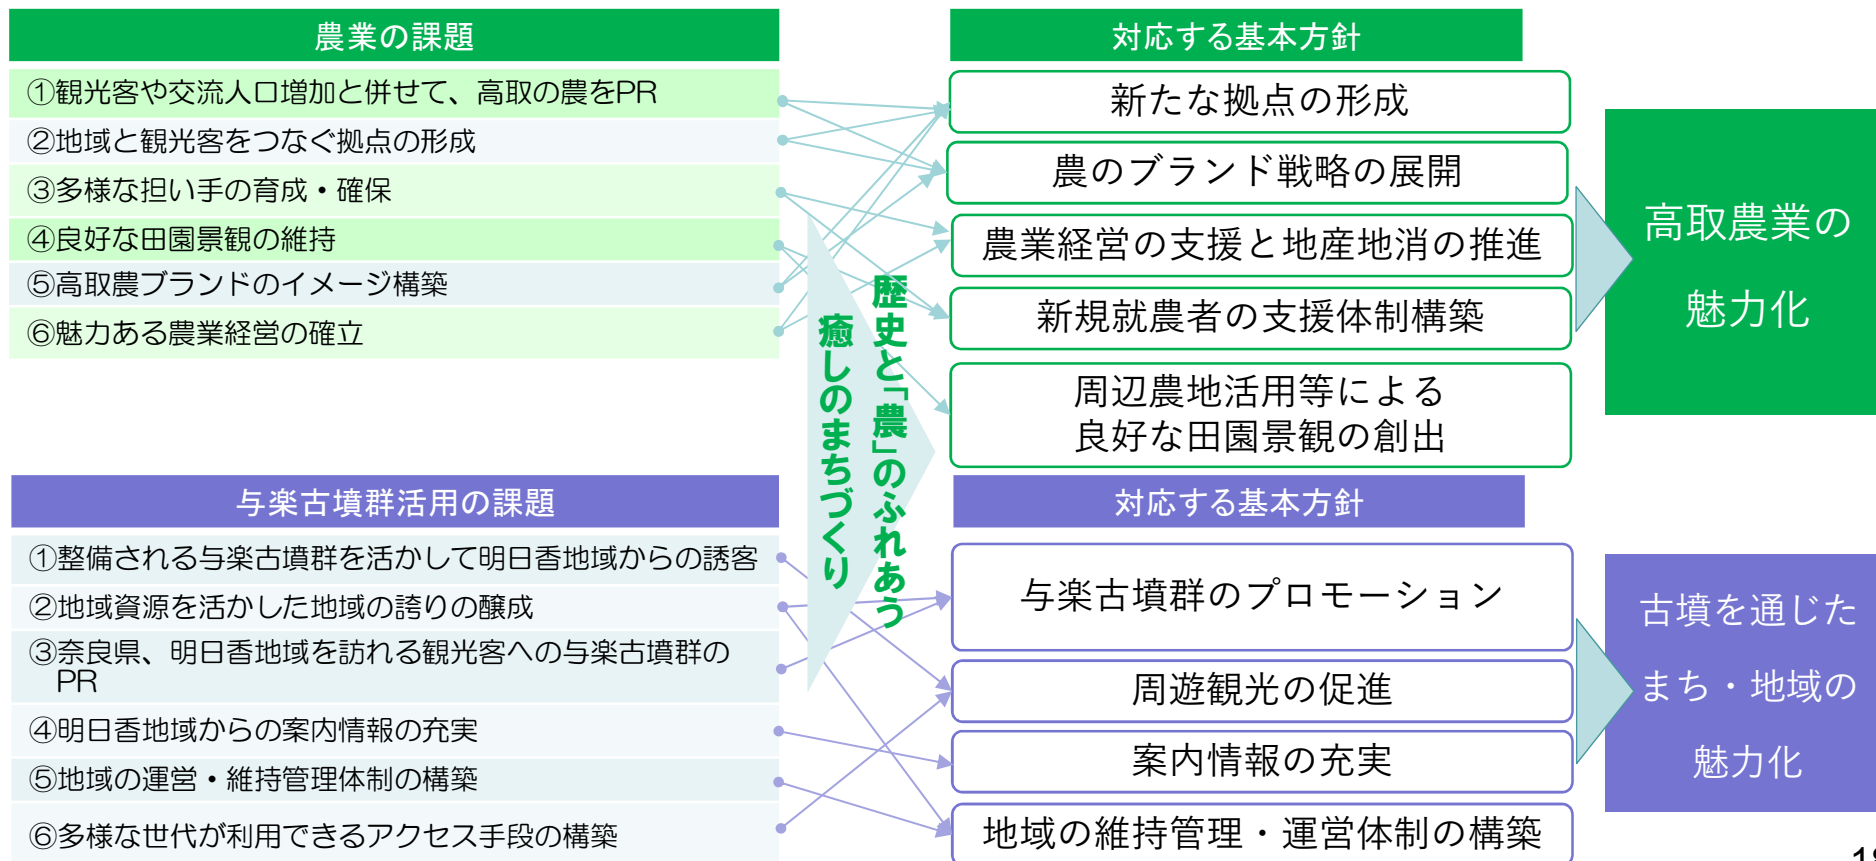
農業の課題

①観光客や交流人口増加と併せて、高取の農をPR
②地域と観光客をつなぐ拠点の形成
③多様な担い手の育成・確保
④良好な田園景観の維持
⑤高取農ブランドのイメージ構築
⑥魅力ある農業経営の確立

対応する基本方針

新たな拠点の形成
農のブランド戦略の展開
農業経営の支援と地産地消の推進
新規就農者の支援体制構築
周辺農地活用等による良好な田園景観の創出

高取農業の魅力化

歴史と「農」のふれあう
癒しのまちづくり

与楽古墳群活用の課題

①整備される与楽古墳群を活かして明日香地域からの誘客
②地域資源を活かした地域の誇りの醸成
③奈良県、明日香地域を訪れる観光客への与楽古墳群のPR
④明日香地域からの案内情報の充実
⑤地域の運営・維持管理体制の構築
⑥多様な世代が利用できるアクセス手段の構築

対応する基本方針

与楽古墳群のプロモーション
周遊観光の促進
案内情報の充実
地域の維持管理・運営体制の構築

古墳を通じたまち・地域の魅力化

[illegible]